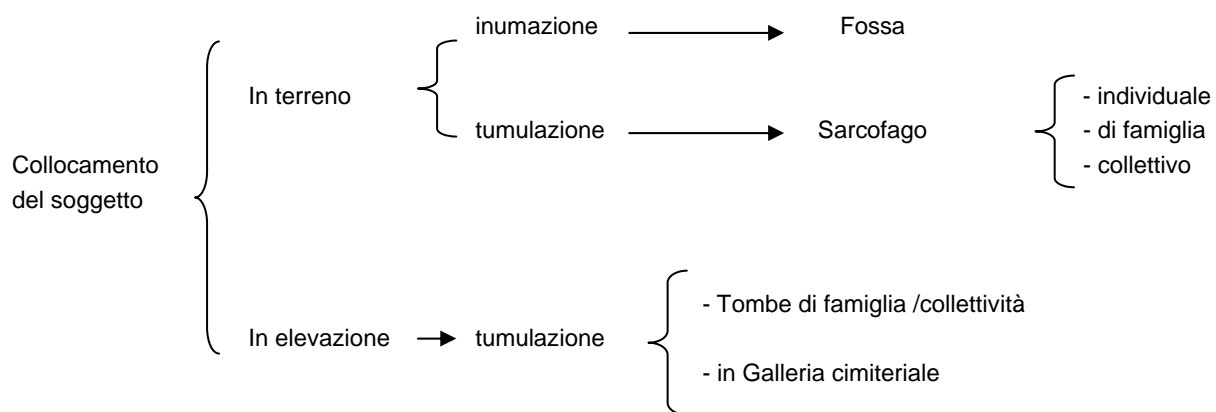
Collocamento del soggetto

In terreno

inumazione

Fossa

tumulazione

Sarcofago

- individuale
- di famiglia
- collettivo

In elevazione

tumulazione

- Tombe di famiglia /collettività

- in Galleria cimiteriale